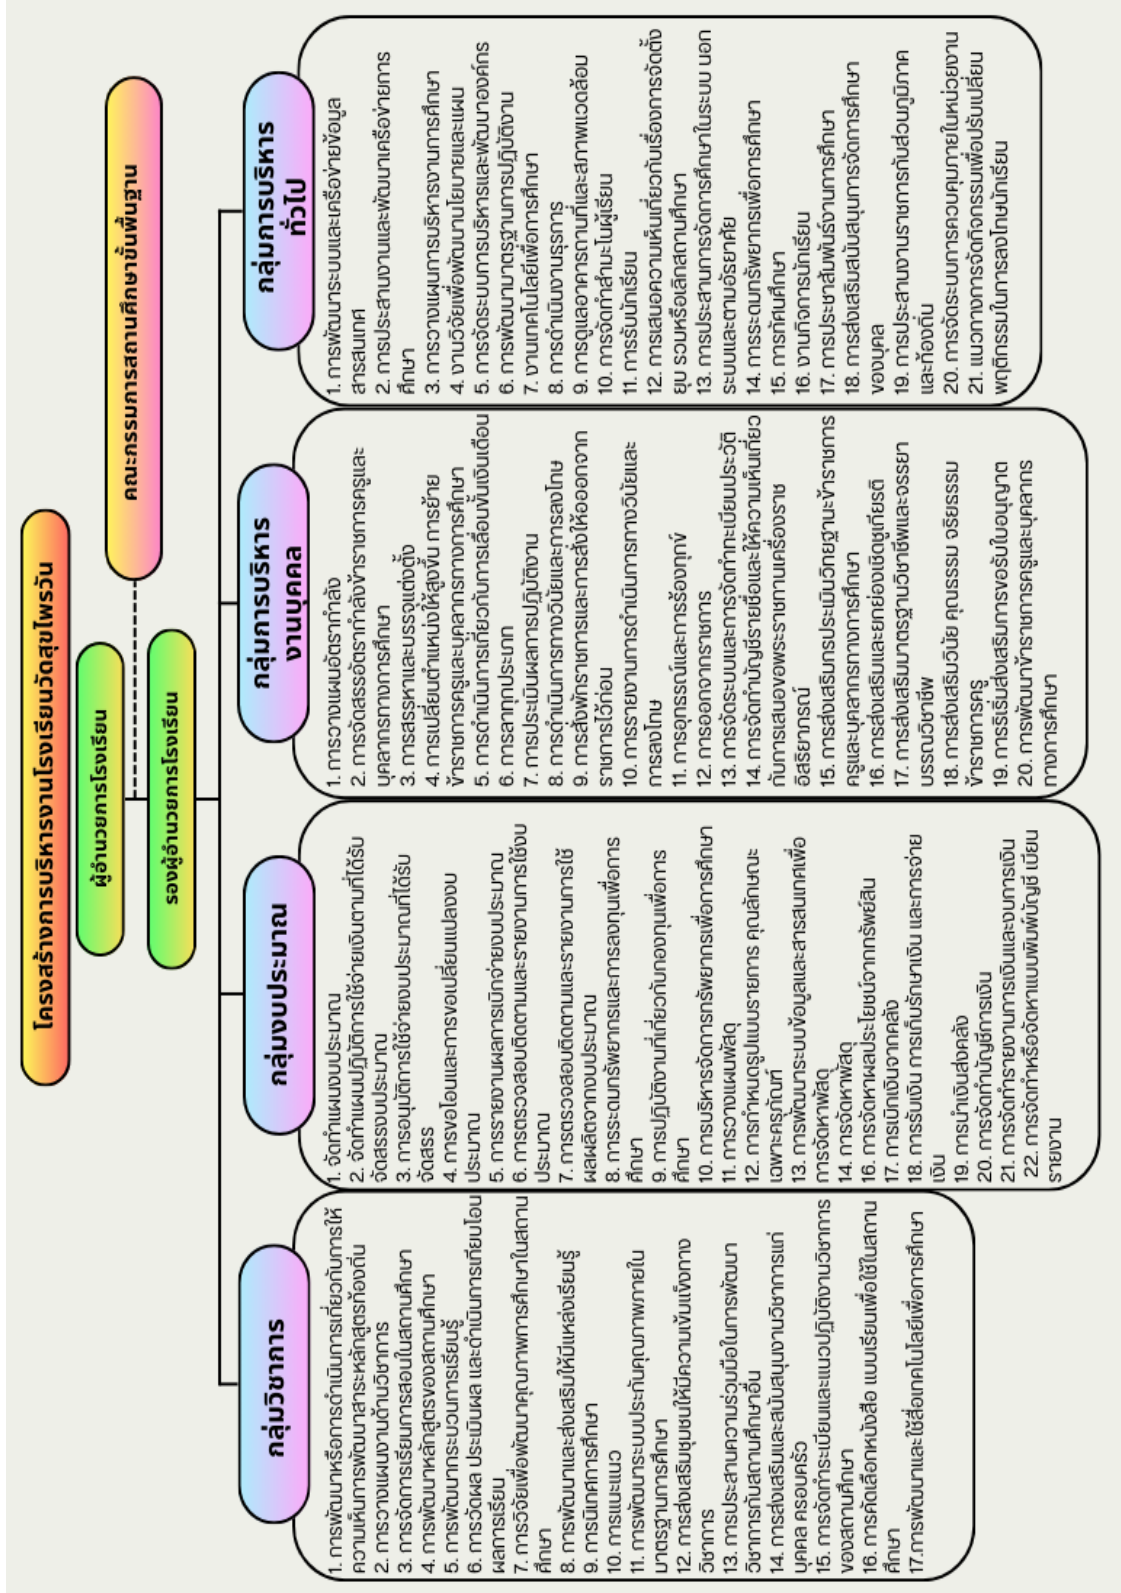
โครงสร้างการบริหารงานโรงเรียนวัดสุขไพรวัน

ผู้อำนวยการโรงเรียน

คณะกรรมการสถานศึกษาขั้นพื้นฐาน

รองผู้อำนวยการโรงเรียน

กลุ่มวิชาการ

1. การพัฒนาหรือการดำเนินการเกี่ยวกับการให้ความเห็นการพัฒนาสาระหลักสูตรท้องถิ่น
2. การวางแผนงานด้านวิชาการ
3. การจัดการเรียนการสอนในสถานศึกษา
4. การพัฒนาหลักสูตรของสถานศึกษา
5. การพัฒนากระบวนการเรียนรู้
6. การวัดผล ประเมินผล และดำเนินการเทียบโอนผลการเรียน
7. การวิจัยเพื่อพัฒนาคุณภาพการศึกษาในสถานศึกษา
8. การพัฒนาและส่งเสริมให้มีแหล่งเรียนรู้
9. การนิเทศการศึกษา
10. การแนะแนว
11. การพัฒนาระบบประกันคุณภาพภายในมาตรฐานการศึกษา
12. การส่งเสริมชุมชนให้มีความเข้มแข็งทางวิชาการ
13. การประสานความร่วมมือในการพัฒนาวิชาการกับสถานศึกษาอื่น
14. การส่งเสริมและสนับสนุนงานวิชาการแก่บุคคล ครอบครัว
15. การจัดทำระเบียบและแนวปฏิบัติงานวิชาการของสถานศึกษา
16. การคัดเลือกหนังสือ แบบเรียนเพื่อใช้ในสถานศึกษา
17.การพัฒนาและใช้สื่อเทคโนโลยีเพื่อการศึกษา

กลุ่มงบประมาณ

1. จัดทำแผนงบประมาณ
2. จัดทำแผนปฏิบัติการใช้จ่ายเงินตามที่ได้รับจัดสรรงบประมาณ
3. การอนุมัติการใช้จ่ายงบประมาณที่ได้รับจัดสรร
4. การขอโอนและการขอเปลี่ยนแปลงงบประมาณ
5. การรายงานผลการเบิกจ่ายงบประมาณ
6. การตรวจสอบติดตามและรายงานการใช้งบประมาณ
7. การตรวจสอบติดตามและรายงานการใช้ผลผลิตจากงบประมาณ
8. การระดมทรัพยากรและการลงทุนเพื่อการศึกษา
9. การปฏิบัติงานที่เกี่ยวกับกองทุนเพื่อการศึกษา
10. การบริหารจัดการทรัพยากรเพื่อการศึกษา
11. การวางแผนพัสดุ
12. การกำหนดรูปแบบรายการ คุณลักษณะเฉพาะครุภัณฑ์
13. การพัฒนาระบบข้อมูลและสารสนเทศเพื่อการจัดหาพัสดุ
14. การจัดหาพัสดุ
16. การจัดหาผลประโยชน์จากทรัพย์สิน
17. การเบิกเงินจากคลัง
18. การรับเงิน การเก็บรักษาเงิน และการจ่ายเงิน
19. การนำเงินส่งคลัง
20. การจัดทำบัญชีการเงิน
21. การจัดทำรายงานทางการเงินและงบการเงิน
22. การจัดทำหรือจัดหาแบบพิมพ์บัญชี เบียนรายงาน

กลุ่มการบริหารงานบุคคล

1. การวางแผนอัตรากำลัง
2. การจัดสรรอัตรากำลังข้าราชการครูและบุคลากรทางการศึกษา
3. การสรรหาและบรรจุแต่งตั้ง
4. การเปลี่ยนตำแหน่งให้สูงขึ้น การย้ายข้าราชการครูและบุคลากรทางการศึกษา
5. การดำเนินการเกี่ยวกับการเลื่อนขั้นเงินเดือน
6. การลาทุกประเภท
7. การประเมินผลการปฏิบัติงาน
8. การดำเนินการทางวินัยและการลงโทษ
9. การสั่งพักราชการและการสั่งให้ออกจากราชการไว้ก่อน
10. การรายงานการดำเนินการทางวินัยและการลงโทษ
11. การอุทธรณ์และการร้องทุกข์
12. การออกจากราชการ
13. การจัดระบบและการจัดทำทะเบียนประวัติ
14. การจัดทำบัญชีรายชื่อและให้ความเห็นเกี่ยวกับการเสนอขอพระราชทานเครื่องราชอิสริยาภรณ์
15. การส่งเสริมการประเมินวิทยฐานะข้าราชการครูและบุคลากรทางการศึกษา
16. การส่งเสริมและยกย่องเชิดชูเกียรติ
17. การส่งเสริมมาตรฐานวิชาชีพและจรรยาบรรณวิชาชีพ
18. การส่งเสริมวินัย คุณธรรม จริยธรรมข้าราชการครู
19. การริเริ่มส่งเสริมการขอรับใบอนุญาต
20. การพัฒนาข้าราชการครูและบุคลากรทางการศึกษา

กลุ่มการบริหารทั่วไป

1. การพัฒนาระบบและเครือข่ายข้อมูลสารสนเทศ
2. การประสานงานและพัฒนาเครือข่ายการศึกษา
3. การวางแผนการบริหารงานการศึกษา
4. งานวิจัยเพื่อพัฒนานโยบายและแผน
5. การจัดระบบการบริหารและพัฒนาองค์กร
6. การพัฒนามาตรฐานการปฏิบัติงาน
7. งานเทคโนโลยีเพื่อการศึกษา
8. การดำเนินงานธุรการ
9. การดูแลอาคารสถานที่และสภาพแวดล้อม
10. การจัดทำสำมะโนผู้เรียน
11. การรับนักเรียน
12. การเสนอความเห็นเกี่ยวกับเรื่องการจัดตั้งยุบ รวมหรือเลิกสถานศึกษา
13. การประสานการจัดการศึกษาในระบบ นอกระบบและตามอัธยาศัย
14. การระดมทรัพยากรเพื่อการศึกษา
15. การทัศนศึกษา
16. งานกิจการนักเรียน
17. การประชาสัมพันธ์งานการศึกษา
18. การส่งเสริมสนับสนุนการจัดการศึกษาของบุคคล
19. การประสานราชการกับส่วนภูมิภาคและท้องถิ่น
20. การจัดระบบการควบคุมภายในหน่วยงาน
21. แนวทางการจัดกิจกรรมเพื่อปรับเปลี่ยนพฤติกรรมในการลงโทษนักเรียน